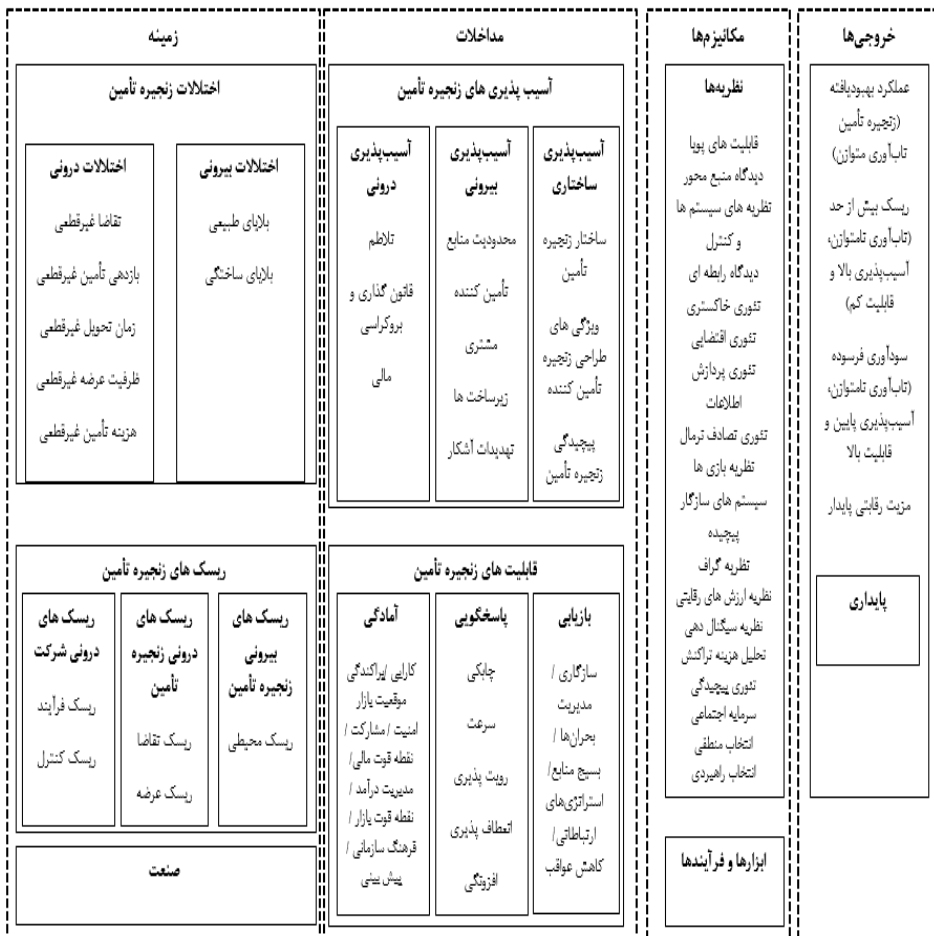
زمینه

اختلالات زنجیره تأمین

اختلالات بیرونی

بلایای طبیعی

بلایای ساختگی

اختلالات درونی

تقاضا غیرقطعی

بازدهی تأمین غیرقطعی

زمان تحویل غیرقطعی

ظرفیت عرضه غیرقطعی

هزینه تأمین غیرقطعی

ریسک های زنجیره تأمین

ریسک های بیرونی زنجیره تأمین

ریسک محیطی

ریسک های درونی زنجیره تأمین

ریسک تقاضا

ریسک عرضه

ریسک های درونی شرکت

ریسک فرآیند

ریسک کنترل

صنعت

مداخلات

آسیب پذیری های زنجیره تأمین

آسیب‌پذیری ساختاری

ساختار زنجیره تأمین

ویژگی های طراحی زنجیره تأمین کننده

پیچیدگی زنجیره تأمین

آسیب‌پذیری بیرونی

محدودیت منابع

تأمین کننده

مشتری

زیرساخت ها

تهدیدات آشکار

آسیب‌پذیری درونی

تلاطم

قانون گذاری و بروکراسی

مالی

قابلیت های زنجیره تأمین

بازیابی

سازگاری / مدیریت بحران‌ها / بسیج منابع/ استراتژی‌های ارتباطاتی / کاهش عواقب

پاسخگویی

چابکی

سرعت

رویت پذیری

انعطاف پذیری

افزونگی

آمادگی

کارایی /پراکندگی موقعیت بازار امنیت / مشارکت / نقطه قوت مالی / مدیریت درآمد / نقطه قوت بازار / فرهنگ سازمانی / پیش بینی

مکانیزم‌ها

نظریه‌ها

قابلیت های پویا
دیدگاه منبع محور
نظریه های سیستم ها و کنترل
دیدگاه رابطه ای
تئوری خاکستری
تئوری اقتضایی
تئوری پردازش اطلاعات
تئوری تصادف نرمال
نظریه بازی ها
سیستم های سازگار پیچیده
نظریه گراف
نظریه ارزش های رقابتی
نظریه سیگنال دهی
تحلیل هزینه تراکنش
تئوری پیچیدگی
سرمایه اجتماعی
انتخاب منطقی
انتخاب راهبردی

ابزارها و فرآیندها

خروجی‌ها

عملکرد بهبودیافته (زنجیره تأمین تاب‌آوری متوازن)

ریسک بیش از حد (تاب‌آوری نامتوازن، آسیب‌پذیری بالا و قابلیت کم)

سودآوری فرسوده (تاب‌آوری نامتوازن، آسیب‌پذیری پایین و قابلیت بالا

مزیت رقابتی پایدار

پایداری